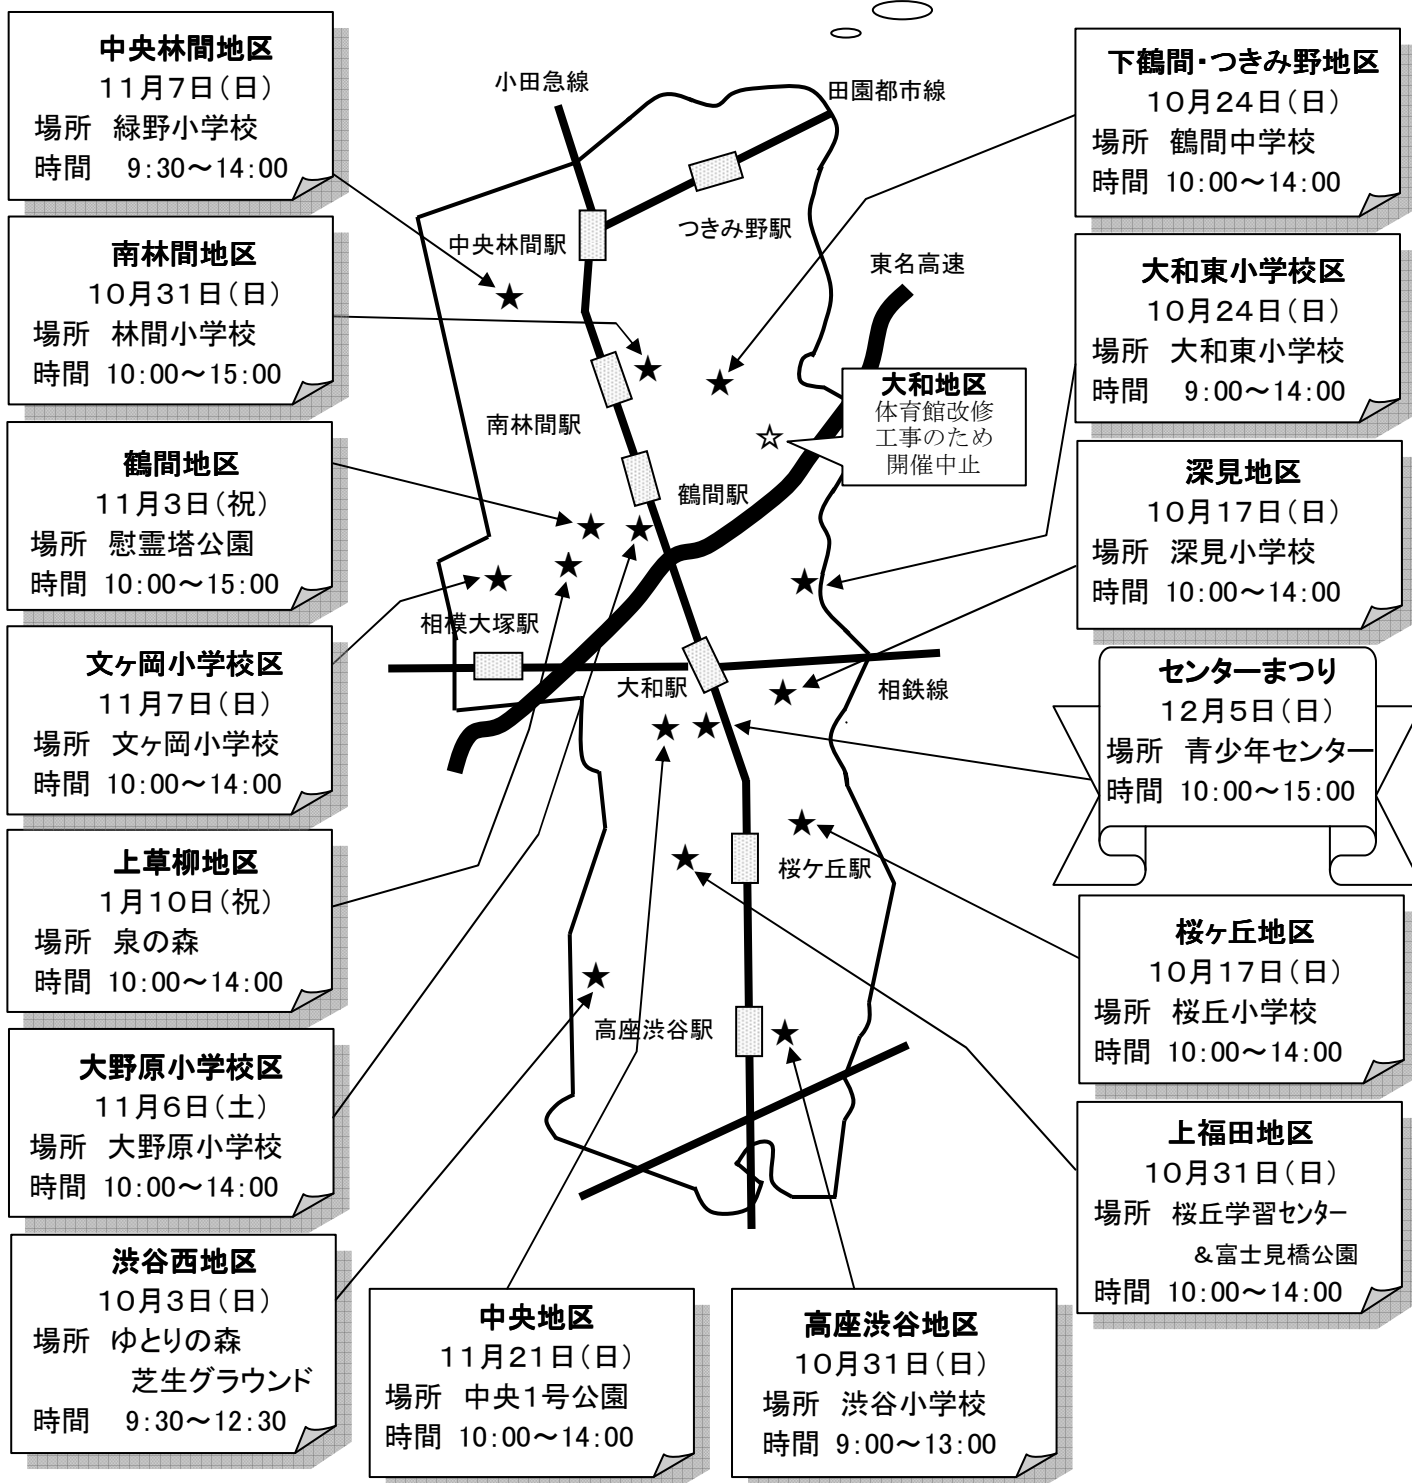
中央林間地区
11月7日(日)
場所 緑野小学校
時間 9:30〜14:00

南林間地区
10月31日(日)
場所 林間小学校
時間 10:00〜15:00

鶴間地区
11月3日(祝)
場所 慰霊塔公園
時間 10:00〜15:00

文ヶ岡小学校区
11月7日(日)
場所 文ヶ岡小学校
時間 10:00〜14:00

上草柳地区
1月10日(祝)
場所 泉の森
時間 10:00〜14:00

大野原小学校区
11月6日(土)
場所 大野原小学校
時間 10:00〜14:00

渋谷西地区
10月3日(日)
場所 ゆとりの森
芝生グラウンド
時間 9:30〜12:30

小田急線

田園都市線

中央林間駅

つきみ野駅

東名高速

南林間駅

大和地区
体育館改修
工事のため
開催中止

鶴間駅

相模大塚駅

大和駅

相鉄線

桜ケ丘駅

高座渋谷駅

中央地区
11月21日(日)
場所 中央1号公園
時間 10:00〜14:00

高座渋谷地区
10月31日(日)
場所 渋谷小学校
時間 9:00〜13:00

下鶴間・つきみ野地区
10月24日(日)
場所 鶴間中学校
時間 10:00〜14:00

大和東小学校区
10月24日(日)
場所 大和東小学校
時間 9:00〜14:00

深見地区
10月17日(日)
場所 深見小学校
時間 10:00〜14:00

センターまつり
12月5日(日)
場所 青少年センター
時間 10:00〜15:00

桜ヶ丘地区
10月17日(日)
場所 桜丘小学校
時間 10:00〜14:00

上福田地区
10月31日(日)
場所 桜丘学習センター
&富士見橋公園
時間 10:00〜14:00